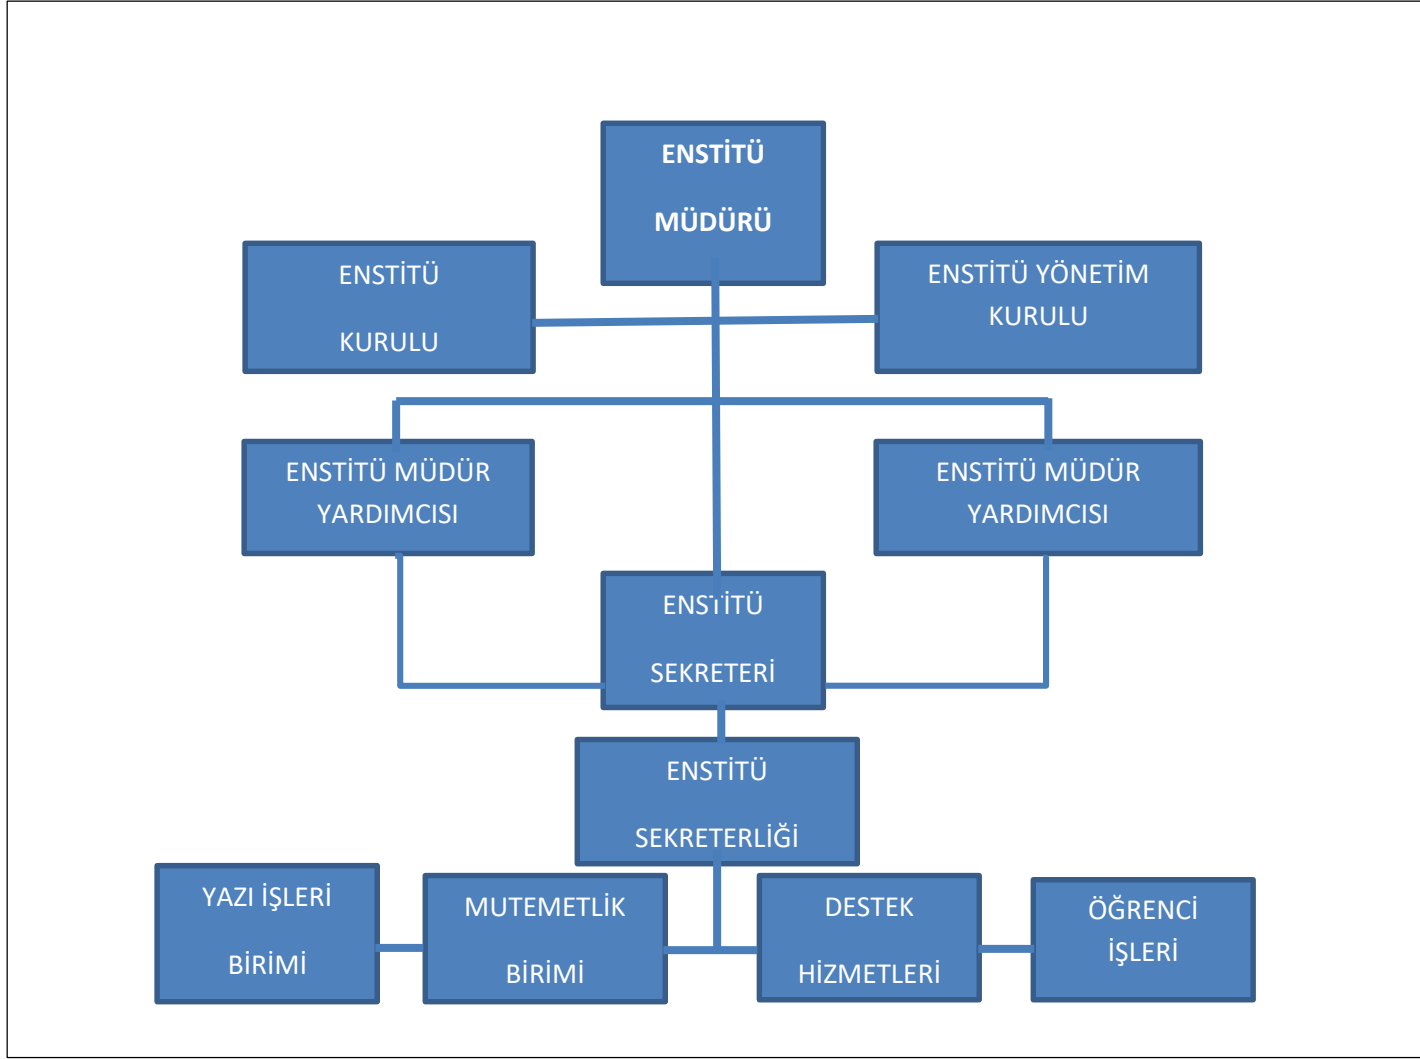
ENSTİTÜ

MÜDÜRÜ

ENSTİTÜ

KURULU

ENSTİTÜ YÖNETİM KURULU

ENSTİTÜ MÜDÜR YARDIMCISI

ENSTİTÜ MÜDÜR YARDIMCISI

ENSTİTÜ

SEKRETERİ

ENSTİTÜ

SEKRETERLİĞİ

YAZI İŞLERİ

BİRİMİ

MUTEMETLİK

BİRİMİ

DESTEK

HİZMETLERİ

ÖĞRENCİ İŞLERİ